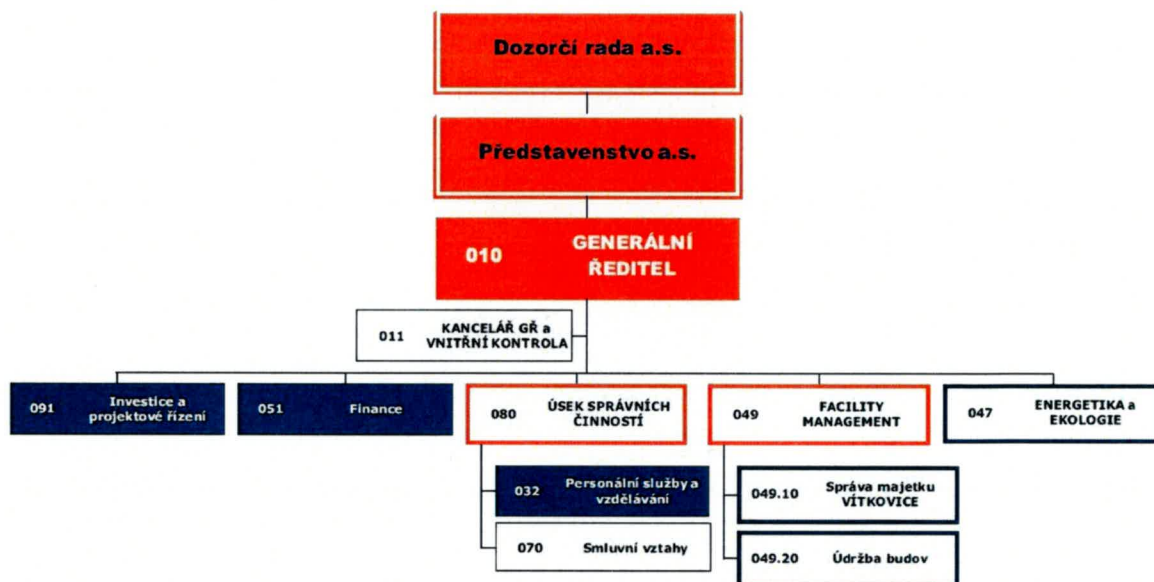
Dozorčí rada a.s.

Představenstvo a.s.

010 GENERÁLNÍ ŘEDITEL

011 KANCELÁŘ GŘ a VNITŘNÍ KONTROLA

091 Investice a projektové řízení

051 Finance

080 ÚSEK SPRÁVNÍCH ČINNOSTÍ

049 FACILITY MANAGEMENT

047 ENERGETIKA a EKOLOGIE

032 Personální služby a vzdělávání

070 Smluvní vztahy

049.10 Správa majetku VÍTKOVICE

049.20 Údržba budov